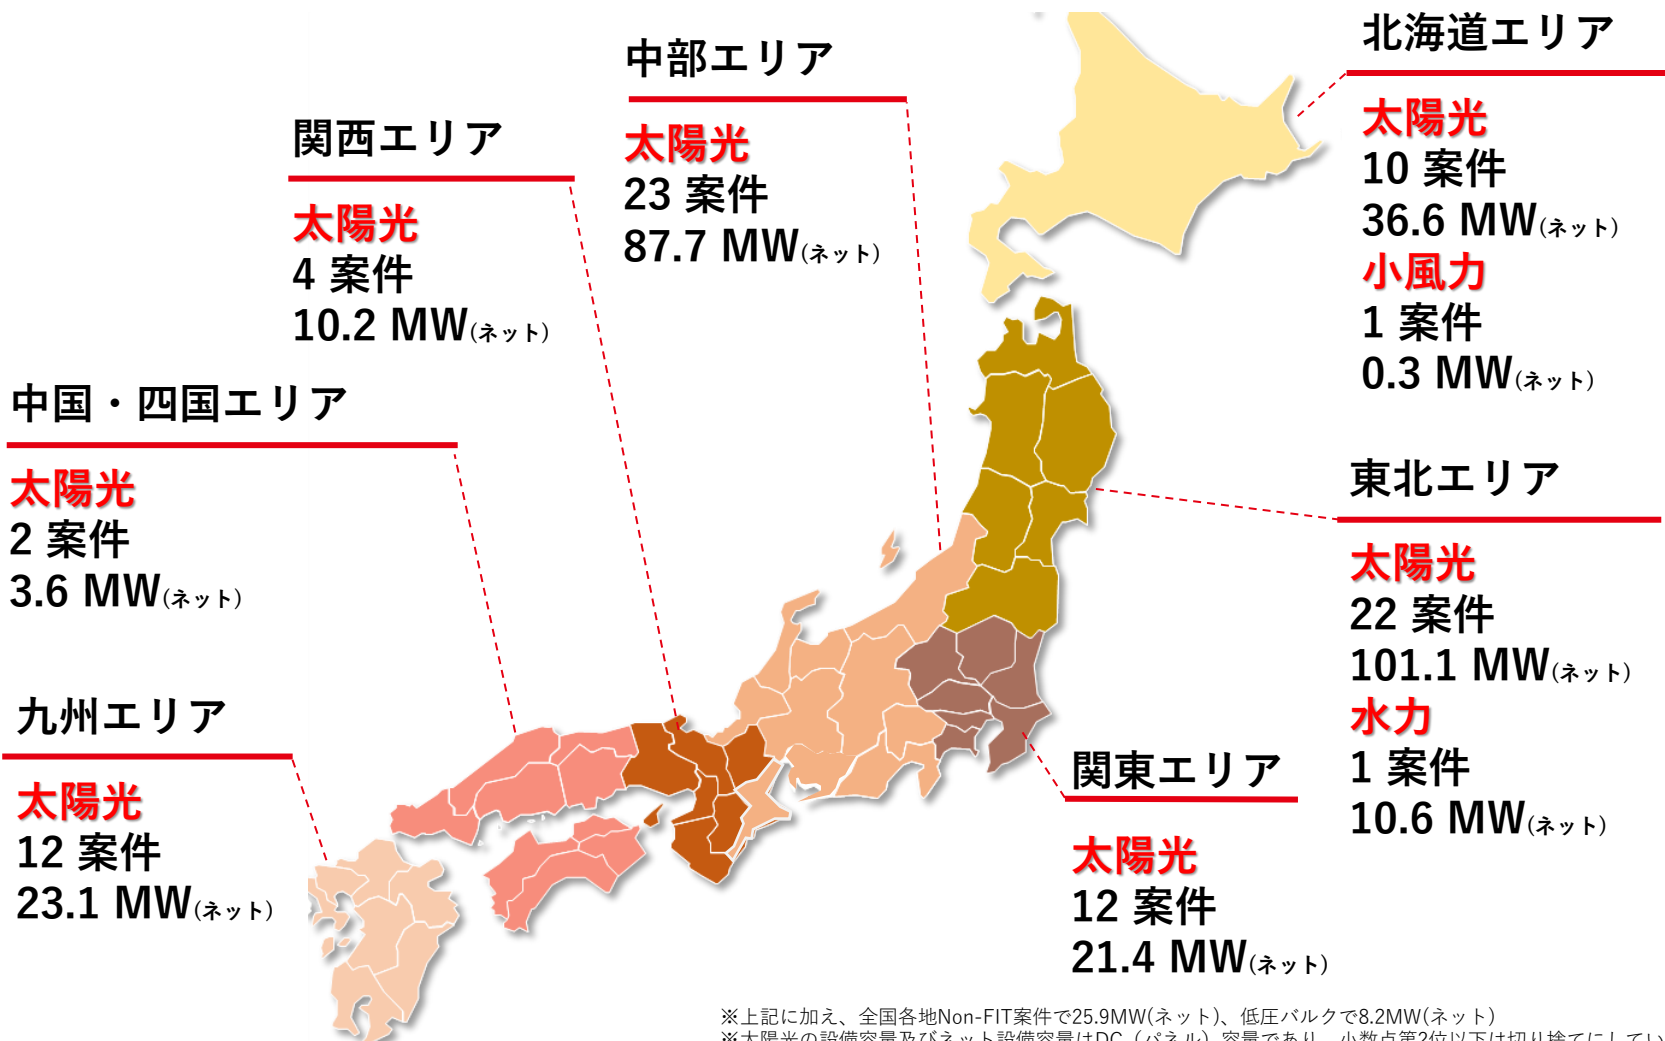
中部エリア
太陽光
23 案件
87.7 MW(ネット)

北海道エリア
太陽光
10 案件
36.6 MW(ネット)
小風力
1 案件
0.3 MW(ネット)

関西エリア
太陽光
4 案件
10.2 MW(ネット)

中国・四国エリア
太陽光
2 案件
3.6 MW(ネット)

東北エリア
太陽光
22 案件
101.1 MW(ネット)
水力
1 案件
10.6 MW(ネット)

九州エリア
太陽光
12 案件
23.1 MW(ネット)

関東エリア
太陽光
12 案件
21.4 MW(ネット)

※上記に加え、全国各地Non-FIT案件で25.9MW(ネット)、低圧バルクで8.2MW(ネット)
※太陽光の設備容量及びネット設備容量はDC（パネル）容量であり、小数点第2位以下は切り捨てにしてい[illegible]